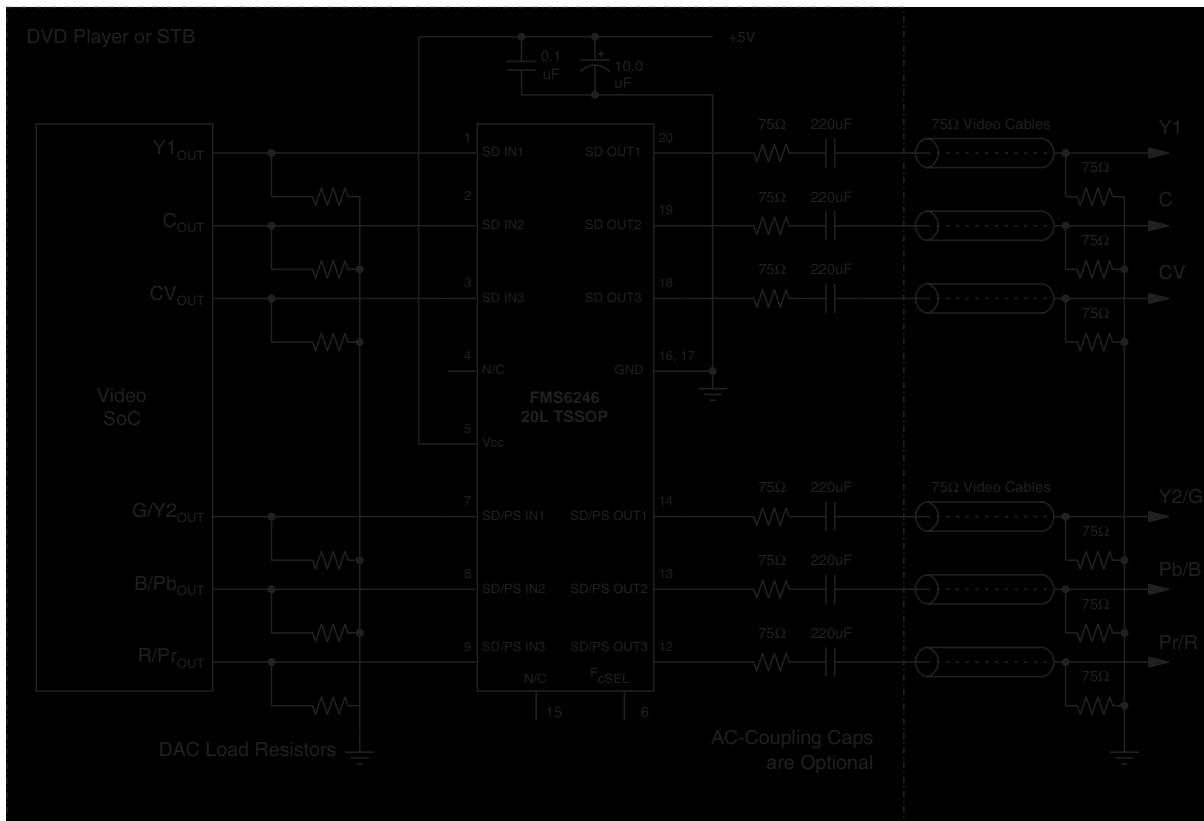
DVD Player or STB

+5V

0.1 uF

10.0 uF

Video SoC

$Y1_{OUT}$

$C_{OUT}$

$CV_{OUT}$

$G/Y2_{OUT}$

$B/Pb_{OUT}$

$R/Pr_{OUT}$

1 SD IN1

2 SD IN2

3 SD IN3

4 N/C

5 Vcc

7 SD/PS IN1

8 SD/PS IN2

9 SD/PS IN3

N/C 15

$F_{cSEL}$ 6

20 SD OUT1

19 SD OUT2

18 SD OUT3

16, 17 GND

14 SD/PS OUT1

13 SD/PS OUT2

12 SD/PS OUT3

FMS6246
20L TSSOP

75Ω 220uF

75Ω 220uF

75Ω 220uF

75Ω 220uF

75Ω 220uF

75Ω 220uF

75Ω Video Cables

75Ω Video Cables

Y1

C

CV

Y2/G

Pb/B

Pr/R

75Ω

75Ω

75Ω

75Ω

75Ω

75Ω

DAC Load Resistors

AC-Coupling Caps are Optional